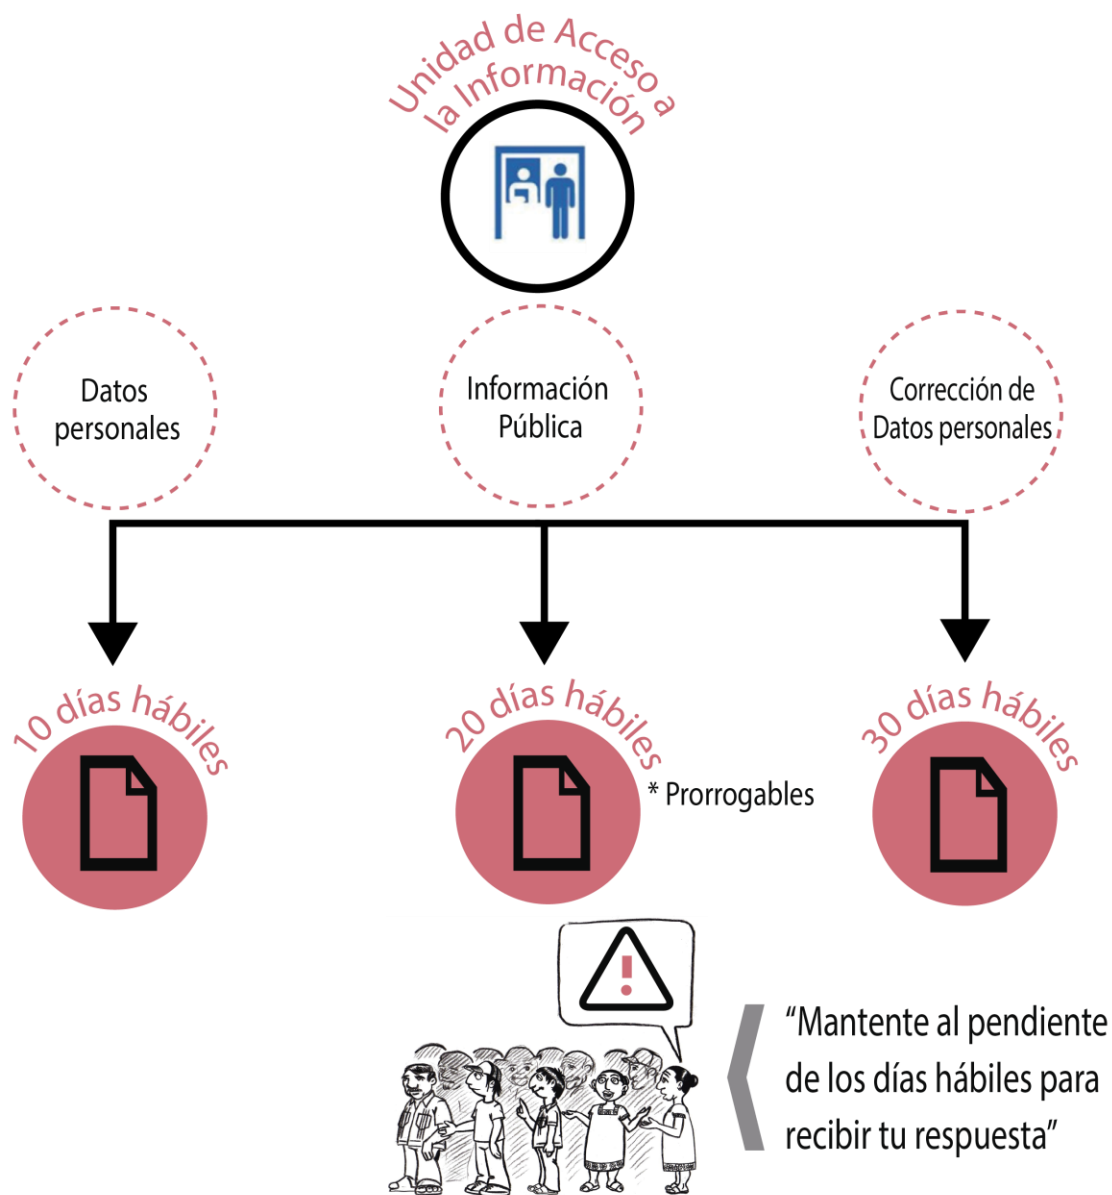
Unidad de Acceso a la Información

Datos personales

Información Pública

Corrección de Datos personales

10 días hábiles

20 días hábiles

* Prorrogables

30 días hábiles

“Mantente al pendiente de los días hábiles para recibir tu respuesta”